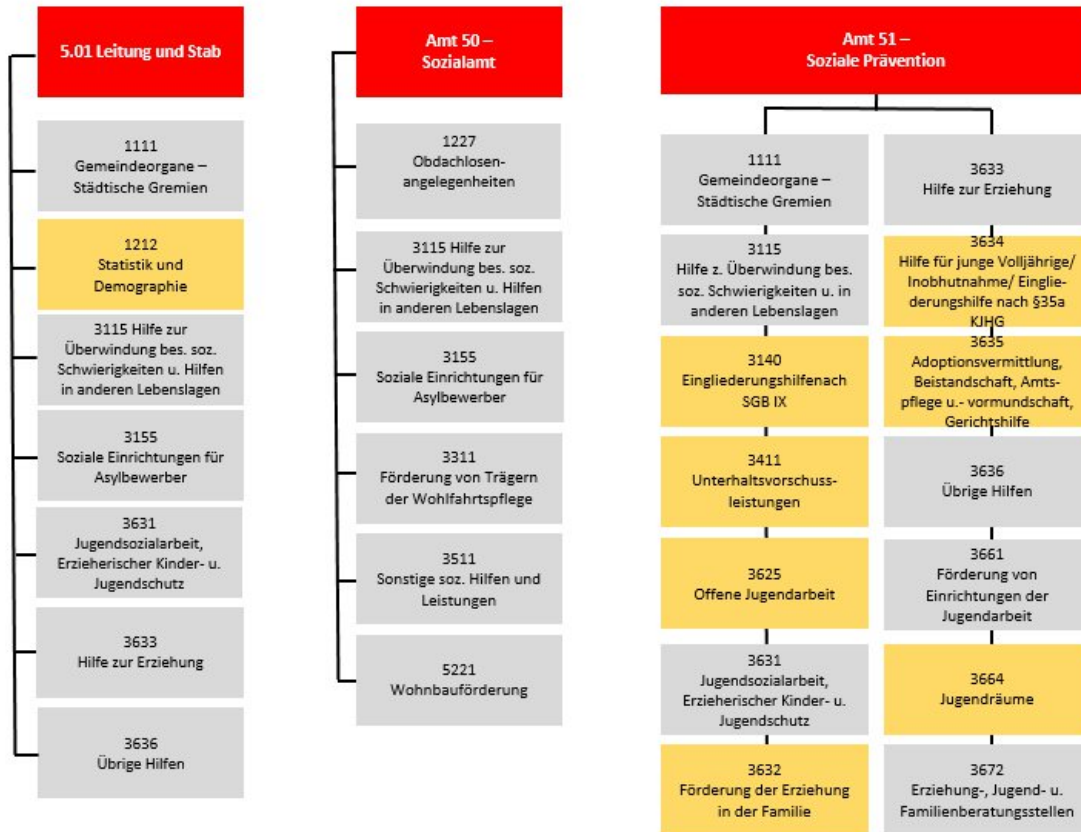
5.01 Leitung und Stab

1111
Gemeindeorgane – Städtische Gremien

1212
Statistik und Demographie

3115 Hilfe zur Überwindung bes. soz. Schwierigkeiten u. Hilfen in anderen Lebenslagen

3155
Soziale Einrichtungen für Asylbewerber

3631
Jugendsozialarbeit, Erzieherischer Kinder- u. Jugendschutz

3633
Hilfe zur Erziehung

3636
Übrige Hilfen

Amt 50 – Sozialamt

1227
Obdachlosenangelegenheiten

3115 Hilfe zur Überwindung bes. soz. Schwierigkeiten u. Hilfen in anderen Lebenslagen

3155
Soziale Einrichtungen für Asylbewerber

3311
Förderung von Trägern der Wohlfahrtspflege

3511
Sonstige soz. Hilfen und Leistungen

5221
Wohnbauförderung

Amt 51 – Soziale Prävention

1111
Gemeindeorgane – Städtische Gremien

3115
Hilfe z. Überwindung bes. soz. Schwierigkeiten u. in anderen Lebenslagen

3140
Eingliederungshilfenach SGB IX

3411
Unterhaltsvorschussleistungen

3625
Offene Jugendarbeit

3631
Jugendsozialarbeit, Erzieherischer Kinder- u. Jugendschutz

3632
Förderung der Erziehung in der Familie

3633
Hilfe zur Erziehung

3634
Hilfe für junge Volljährige/ Inobhutnahme/ Eingliederungshilfe nach §35a KJHG

3635
Adoptionsvermittlung, Beistandschaft, Amtspflege u.- vormundschaft, Gerichtshilfe

3636
Übrige Hilfen

3661
Förderung von Einrichtungen der Jugendarbeit

3664
Jugendräume

3672
Erziehung-, Jugend- u. Familienberatungsstellen